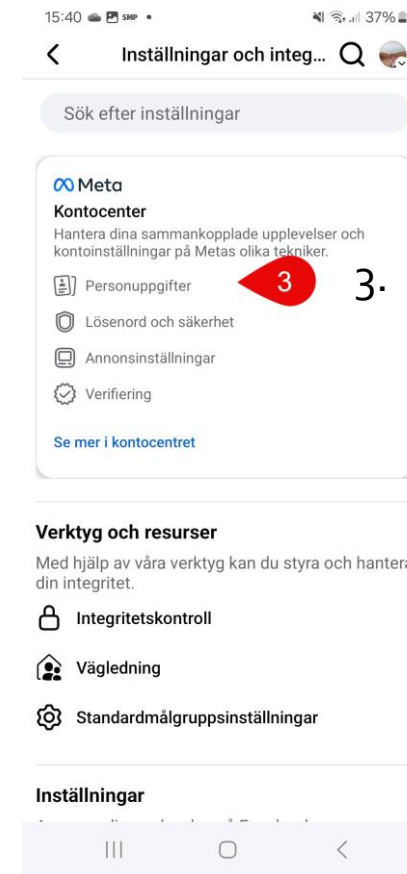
15:40 SMP • 37%

Inställningar och integ...

Sök efter inställningar

Meta

Kontocenter

Hantera dina sammankopplade upplevelser och kontoinställningar på Metas olika tekniker.

Personuppgifter

3

3.

Lösenord och säkerhet

Annonsinställningar

Verifiering

Se mer i kontocentret

Verktyg och resurser

Med hjälp av våra verktyg kan du styra och hantera din integritet.

Integritetskontroll

Vägledning

Standardmålgruppsinställningar

Inställningar

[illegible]